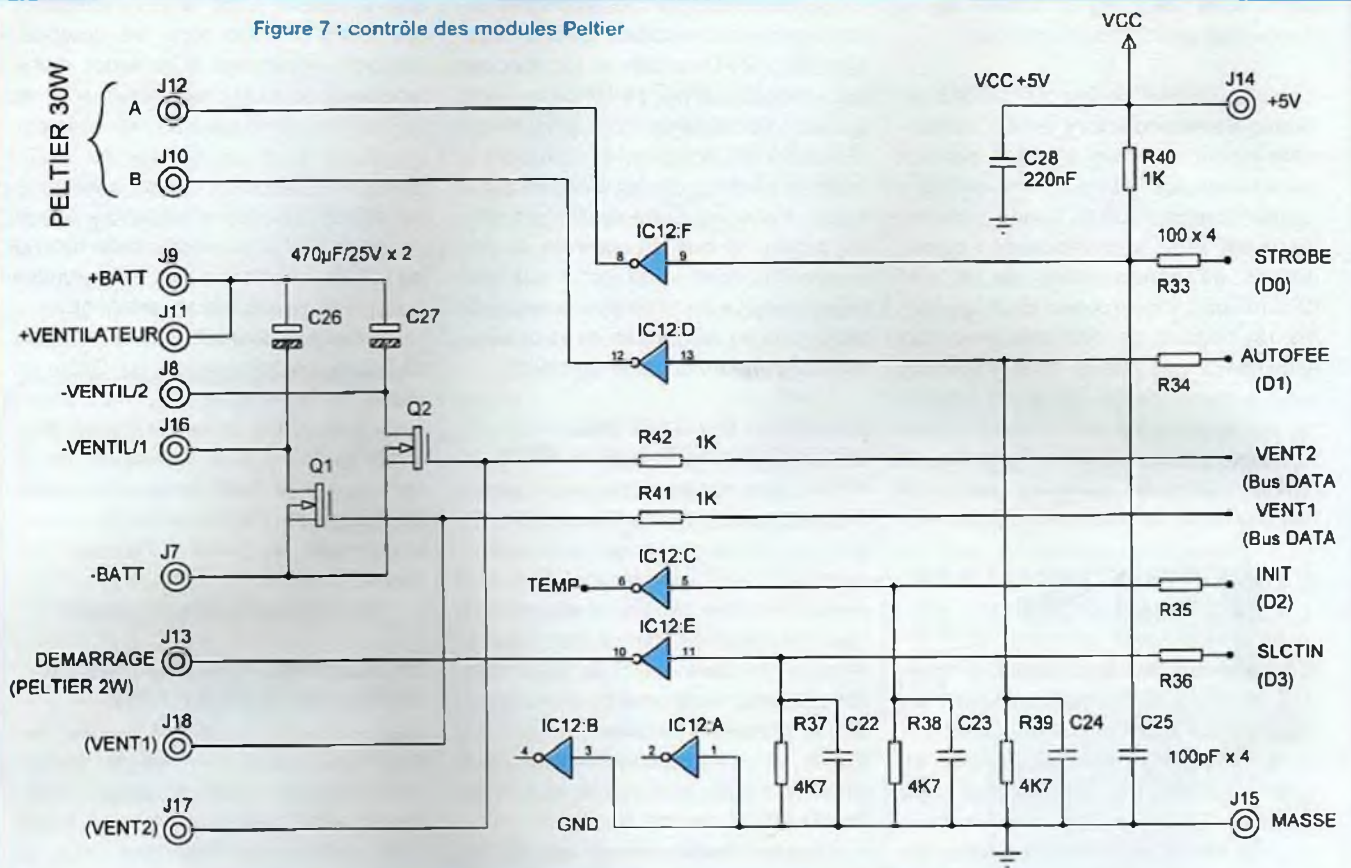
Figure 7 : contrôle des modules Peltier

VCC
VCC +5V
J14
+5V
PELTIER 30W
J12
A
J10
B
C28
220nF
R40
1K
IC12:F
8
9
100 x 4
STROBE
(D0)
R33
J9
+BATT
470µF/25V x 2
J11
+VENTILATEUR
C26
C27
IC12:D
12
13
AUTOFEE
(D1)
R34
J8
-VENTIL/2
Q2
J16
-VENTIL/1
R42
1K
VENT2
(Bus DATA
Q1
R41
1K
VENT1
(Bus DATA
J7
-BATT
IC12:C
TEMP
6
5
INIT
(D2)
R35
J13
DEMARRAGE
(PELTIER 2W)
IC12:E
10
11
SLCTIN
(D3)
R36
IC12:B
4
3
IC12:A
2
1
R37
4K7
C22
R38
4K7
C23
R39
4K7
C24
C25
100pF x 4
J18
(VENT1)
J17
(VENT2)
GND
J15
MASSE